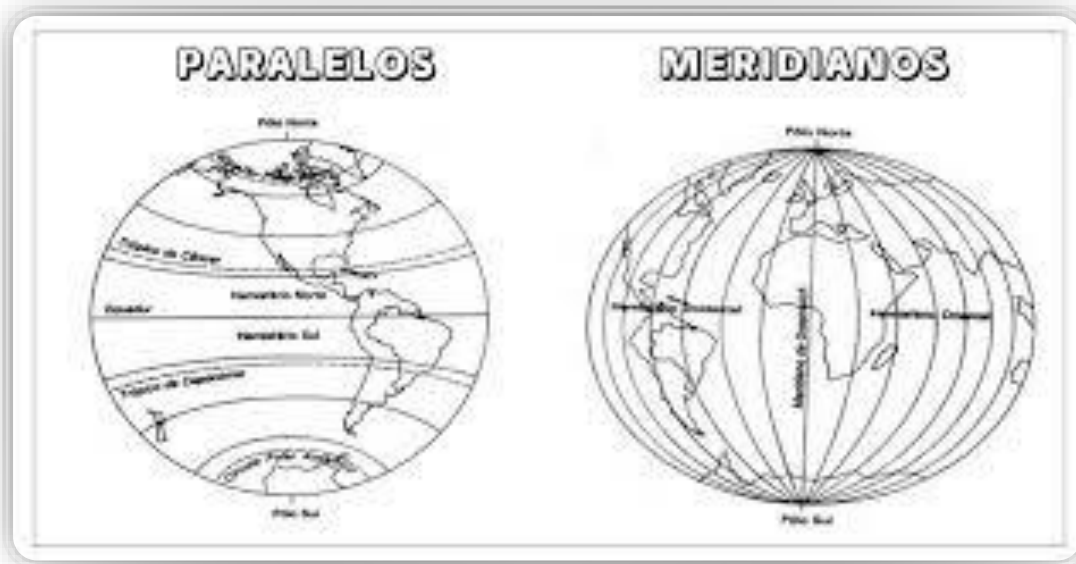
PARALELOS

Pólo Norte

Trópico de Câncer

Equador

Hemisfério Norte

Hemisfério Sul

Trópico de Capricórnio

Círculo Polar Antártico

Pólo Sul

MERIDIANOS

Pólo Norte

Hemisfério Ocidental

Meridiano de Greenwich

Hemisfério Oriental

Pólo Sul